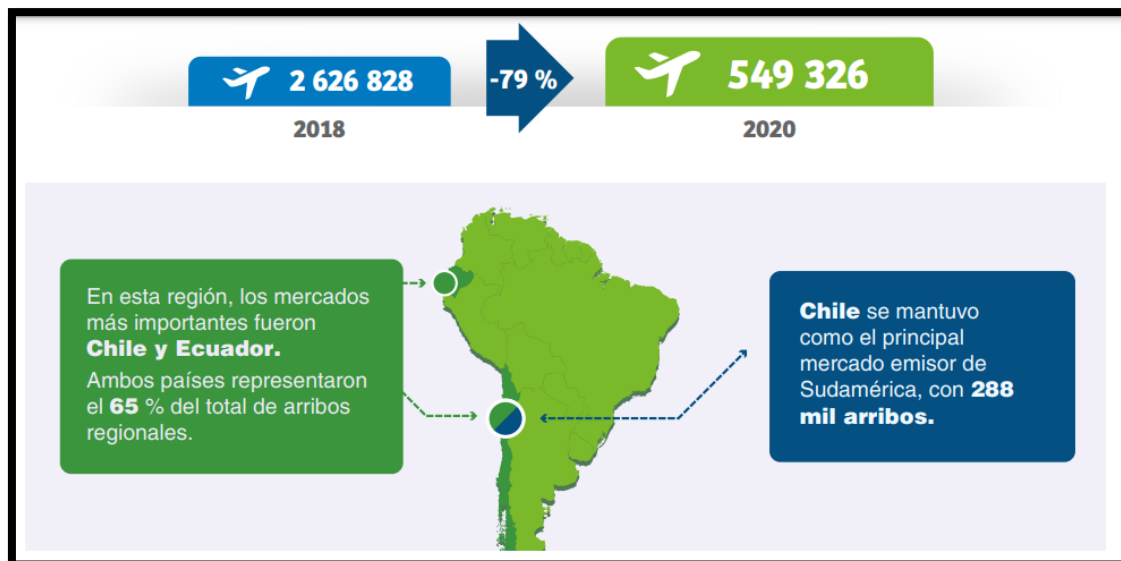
2 626 828

2018

-79 %

549 326

2020

En esta región, los mercados más importantes fueron **Chile y Ecuador.**

Ambos países representaron el **65** % del total de arribos regionales.

**Chile** se mantuvo como el principal mercado emisor de Sudamérica, con **288 mil arribos.**